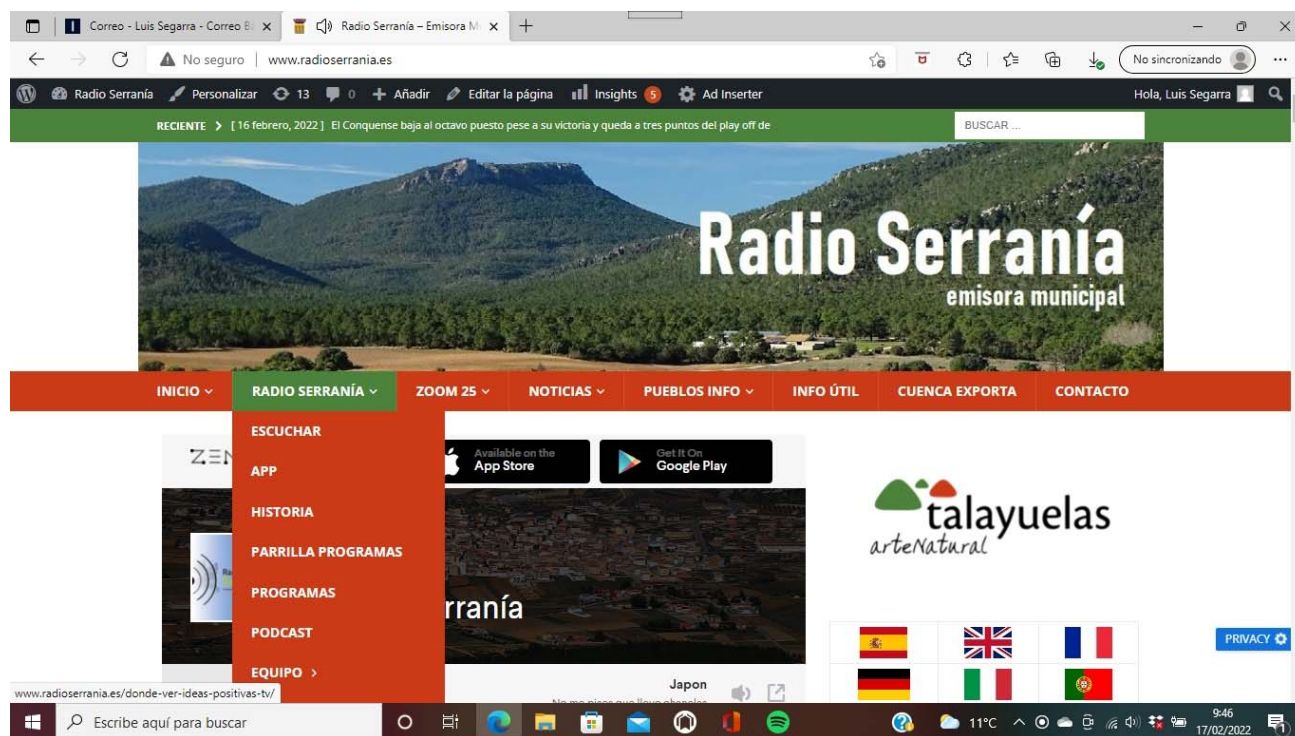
Correo - Luis Segarra - Correo E ×
Radio Serranía – Emisora M ×
+
No seguro | www.radioserrania.es
No sincronizando
Radio Serranía  Personalizar  13  0  Añadir  Editar la página  Insights 5  Ad Inserter
Hola, Luis Segarra
RECIENTE > [ 16 febrero, 2022 ] El Conquense baja al octavo puesto pese a su victoria y queda a tres puntos del play off de
BUSCAR ...
Radio Serranía
emisora municipal
INICIO ⌄  RADIO SERRANÍA ⌄  ZOOM 25 ⌄  NOTICIAS ⌄  PUEBLOS INFO ⌄  INFO ÚTIL  CUENCA EXPORTA  CONTACTO
ESCUCHAR
APP
HISTORIA
PARRILLA PROGRAMAS
PROGRAMAS
PODCAST
EQUIPO >
ZEN
Available on the App Store
Get It On Google Play
rranía
Japon
talayuelas
arteNatural
PRIVACY
www.radioserrania.es/donde-ver-ideas-positivas-tv/
Escribe aquí para buscar
11°C
9:46
17/02/2022